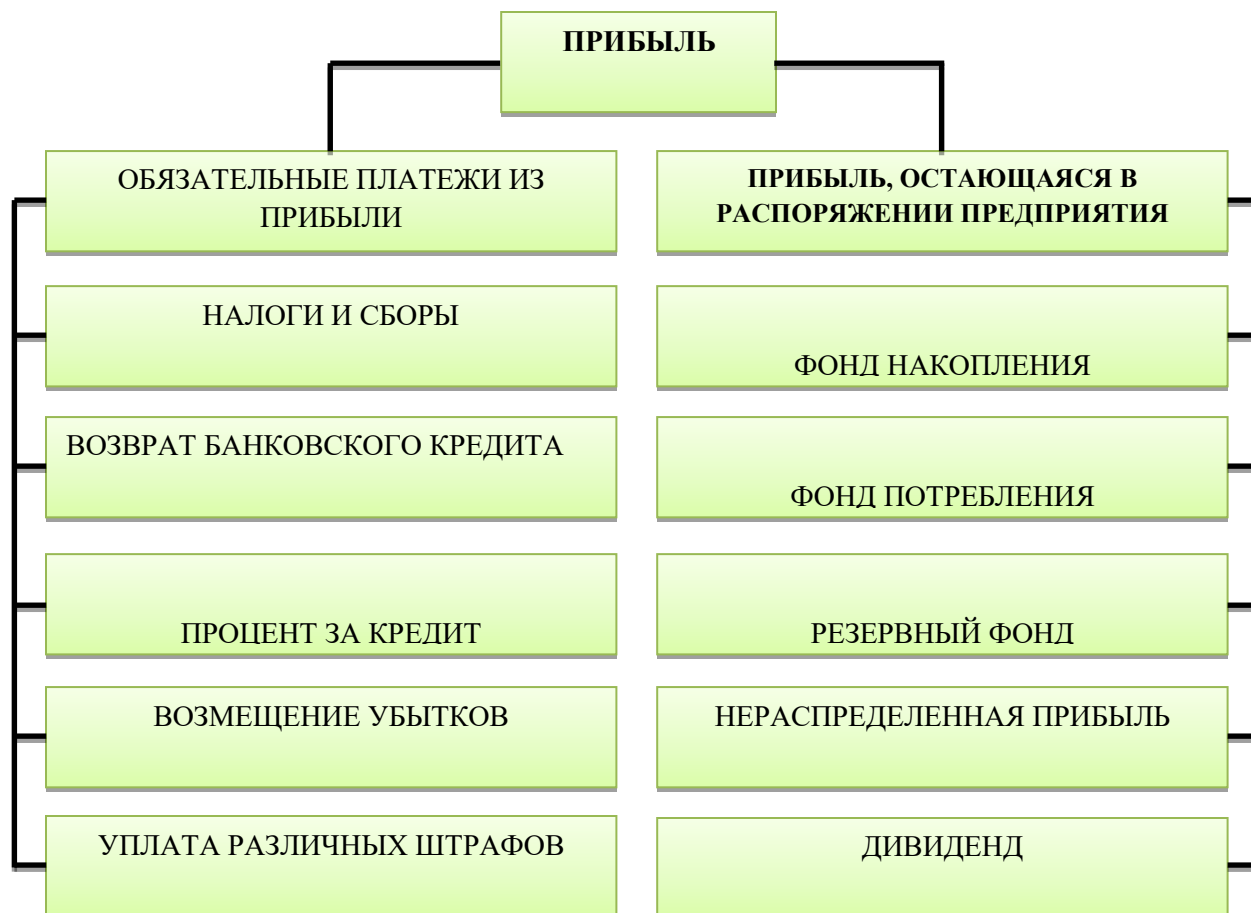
ПРИБЫЛЬ

ОБЯЗАТЕЛЬНЫЕ ПЛАТЕЖИ ИЗ ПРИБЫЛИ

НАЛОГИ И СБОРЫ

ВОЗВРАТ БАНКОВСКОГО КРЕДИТА

ПРОЦЕНТ ЗА КРЕДИТ

ВОЗМЕЩЕНИЕ УБЫТКОВ

УПЛАТА РАЗЛИЧНЫХ ШТРАФОВ

ПРИБЫЛЬ, ОСТАЮЩАЯСЯ В РАСПОРЯЖЕНИИ ПРЕДПРИЯТИЯ

ФОНД НАКОПЛЕНИЯ

ФОНД ПОТРЕБЛЕНИЯ

РЕЗЕРВНЫЙ ФОНД

НЕРАСПРЕДЕЛЕННАЯ ПРИБЫЛЬ

ДИВИДЕНД